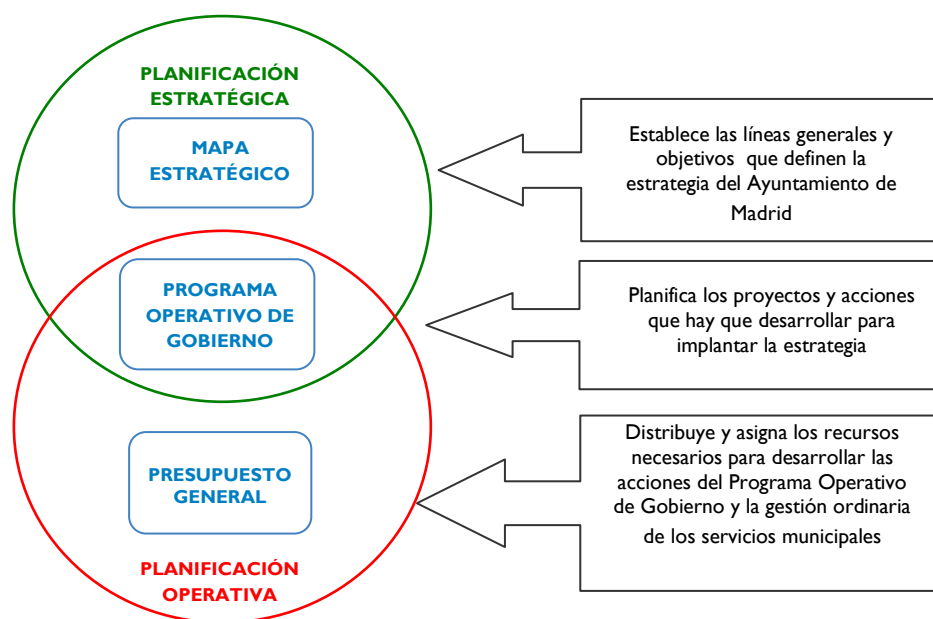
PLANIFICACIÓN ESTRATÉGICA

MAPA ESTRATÉGICO

Establece las líneas generales y objetivos que definen la estrategia del Ayuntamiento de Madrid

PROGRAMA OPERATIVO DE GOBIERNO

Planifica los proyectos y acciones que hay que desarrollar para implantar la estrategia

PRESUPUESTO GENERAL

Distribuye y asigna los recursos necesarios para desarrollar las acciones del Programa Operativo de Gobierno y la gestión ordinaria de los servicios municipales

PLANIFICACIÓN OPERATIVA